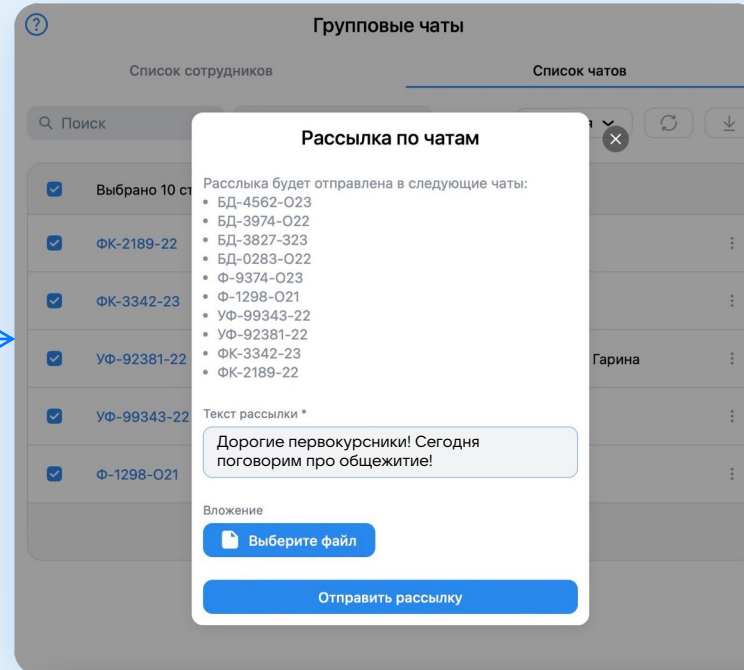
Групповые чаты

Список сотрудников

Список чатов

Поиск

Выбрано 10 ст

ФК-2189-22

ФК-3342-23

УФ-92381-22

УФ-99343-22

Ф-1298-О21

Гарина

Рассылка по чатам

Рассылка будет отправлена в следующие чаты:
• БД-4562-О23
• БД-3974-О22
• БД-3827-323
• БД-0283-О22
• Ф-9374-О23
• Ф-1298-О21
• УФ-99343-22
• УФ-92381-22
• ФК-3342-23
• ФК-2189-22

Текст рассылки *

Дорогие первокурсники! Сегодня поговорим про общежитие!

Вложение

Выберите файл

Отправить рассылку